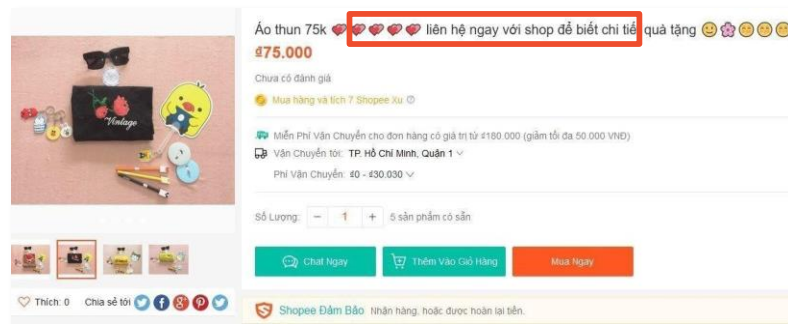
Áo thun 75k 💎💎💎💎💎 liên hệ ngay với shop để biết chi tiế quà tặng 🙂🌸🙂🙂🙂

₫75.000

Chưa có đánh giá

Mua hàng và tích 7 Shopee Xu

Miễn Phí Vận Chuyển cho đơn hàng có giá trị từ ₫180.000 (giảm tối đa 50.000 VNĐ)

Vận Chuyển tới: TP. Hồ Chí Minh, Quận 1

Phí Vận Chuyển: ₫0 - ₫30.030

Số Lượng: − 1 + 5 sản phẩm có sẵn

Chat Ngay

Thêm Vào Giỏ Hàng

Mua Ngay

Vintage

Thích: 0 Chia sẻ tới:

Shopee Đảm Bảo Nhận hàng, hoặc được hoàn lại tiền.